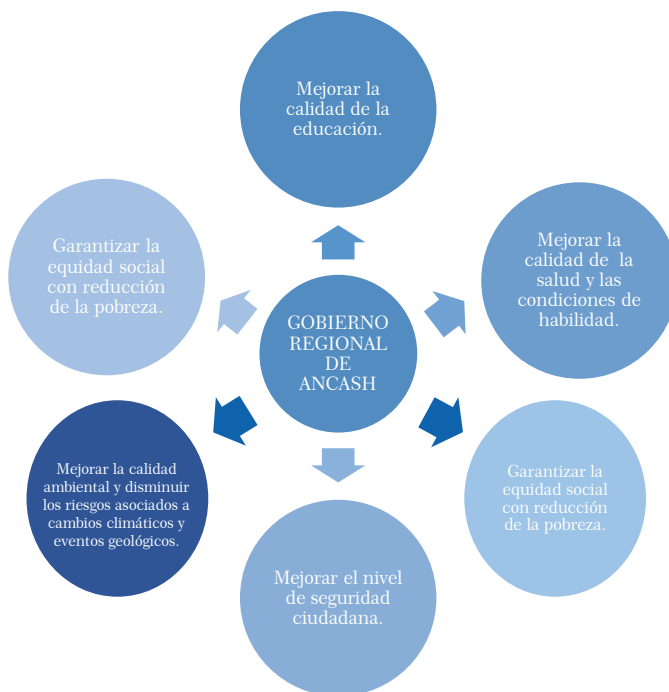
Mejorar la calidad de la educación.

Mejorar la calidad de la salud y las condiciones de habilidad.

Garantizar la equidad social con reducción de la pobreza.

Mejorar el nivel de seguridad ciudadana.

Mejorar la calidad ambiental y disminuir los riesgos asociados a cambios climáticos y eventos geológicos.

Garantizar la equidad social con reducción de la pobreza.

GOBIERNO REGIONAL DE ANCASH